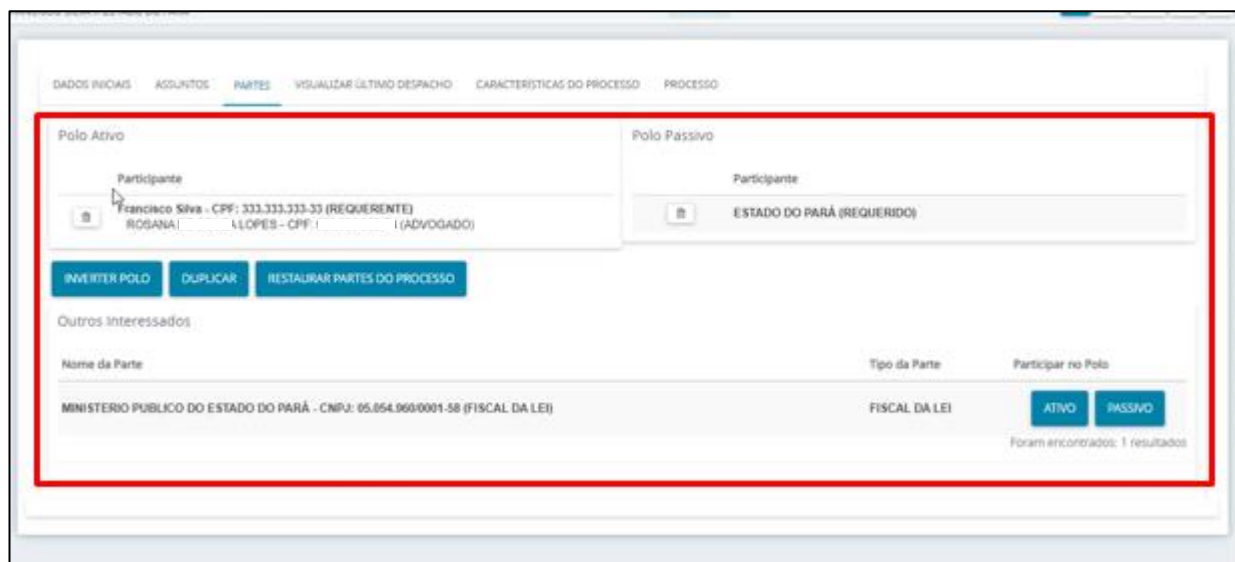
DADOS INICIAIS ASSUNTOS PARTES VISUALIZAR ÚLTIMO DESPACHO CARACTERÍSTICAS DO PROCESSO PROCESSO

Polo Ativo

Participante

Francisco Silva - CPF: 333.333.333-33 (REQUERENTE)
ROSANA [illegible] LOPES - CPF: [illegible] (ADVOGADO)

Polo Passivo

Participante

ESTADO DO PARÁ (REQUERIDO)

INVERTER POLO DUPLICAR RESTAURAR PARTES DO PROCESSO

Outros Interessados

| Nome da Parte | Tipo da Parte | Participar no Polo |
|---|---|---|
| MINISTERIO PUBLICO DO ESTADO DO PARÁ - CNPJ: 05.054.960/0001-58 (FISCAL DA LEI) | FISCAL DA LEI | ATIVO PASSIVO |

Foram encontrados: 1 resultados